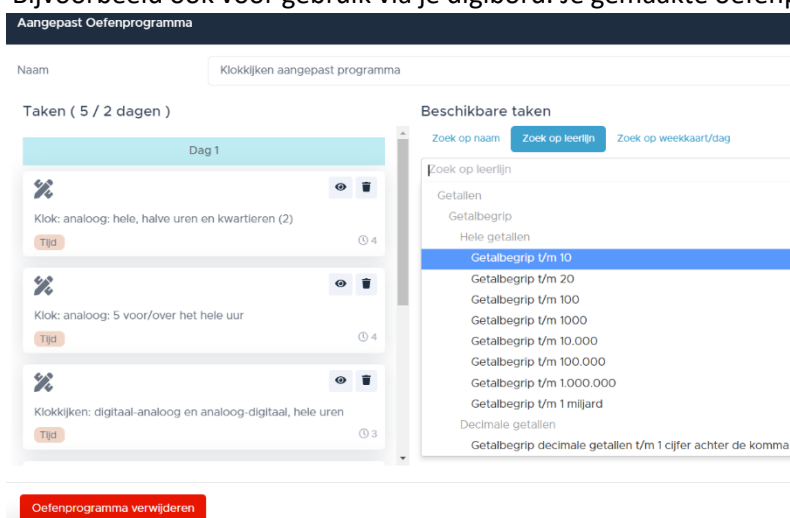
Bijvoorbeeld ook voor gebruik via je digibord. Je gemaakte oefenp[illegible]

Aangepast Oefenprogramma

Naam

Klokkijken aangepast programma

Taken ( 5 / 2 dagen )

Dag 1

Klok: analoog: hele, halve uren en kwartieren (2)

Tijd

4

Klok: analoog: 5 voor/over het hele uur

Tijd

4

Klokkijken: digitaal-analoog en analoog-digitaal, hele uren

Tijd

3

Beschikbare taken

Zoek op naam

Zoek op leerlijn

Zoek op weekkaart/dag

Zoek op leerlijn

Getallen

Getalbegrip

Hele getallen

Getalbegrip t/m 10

Getalbegrip t/m 20

Getalbegrip t/m 100

Getalbegrip t/m 1000

Getalbegrip t/m 10.000

Getalbegrip t/m 100.000

Getalbegrip t/m 1.000.000

Getalbegrip t/m 1 miljard

Decimale getallen

Getalbegrip decimale getallen t/m 1 cijfer achter de komma

Oefenprogramma verwijderen